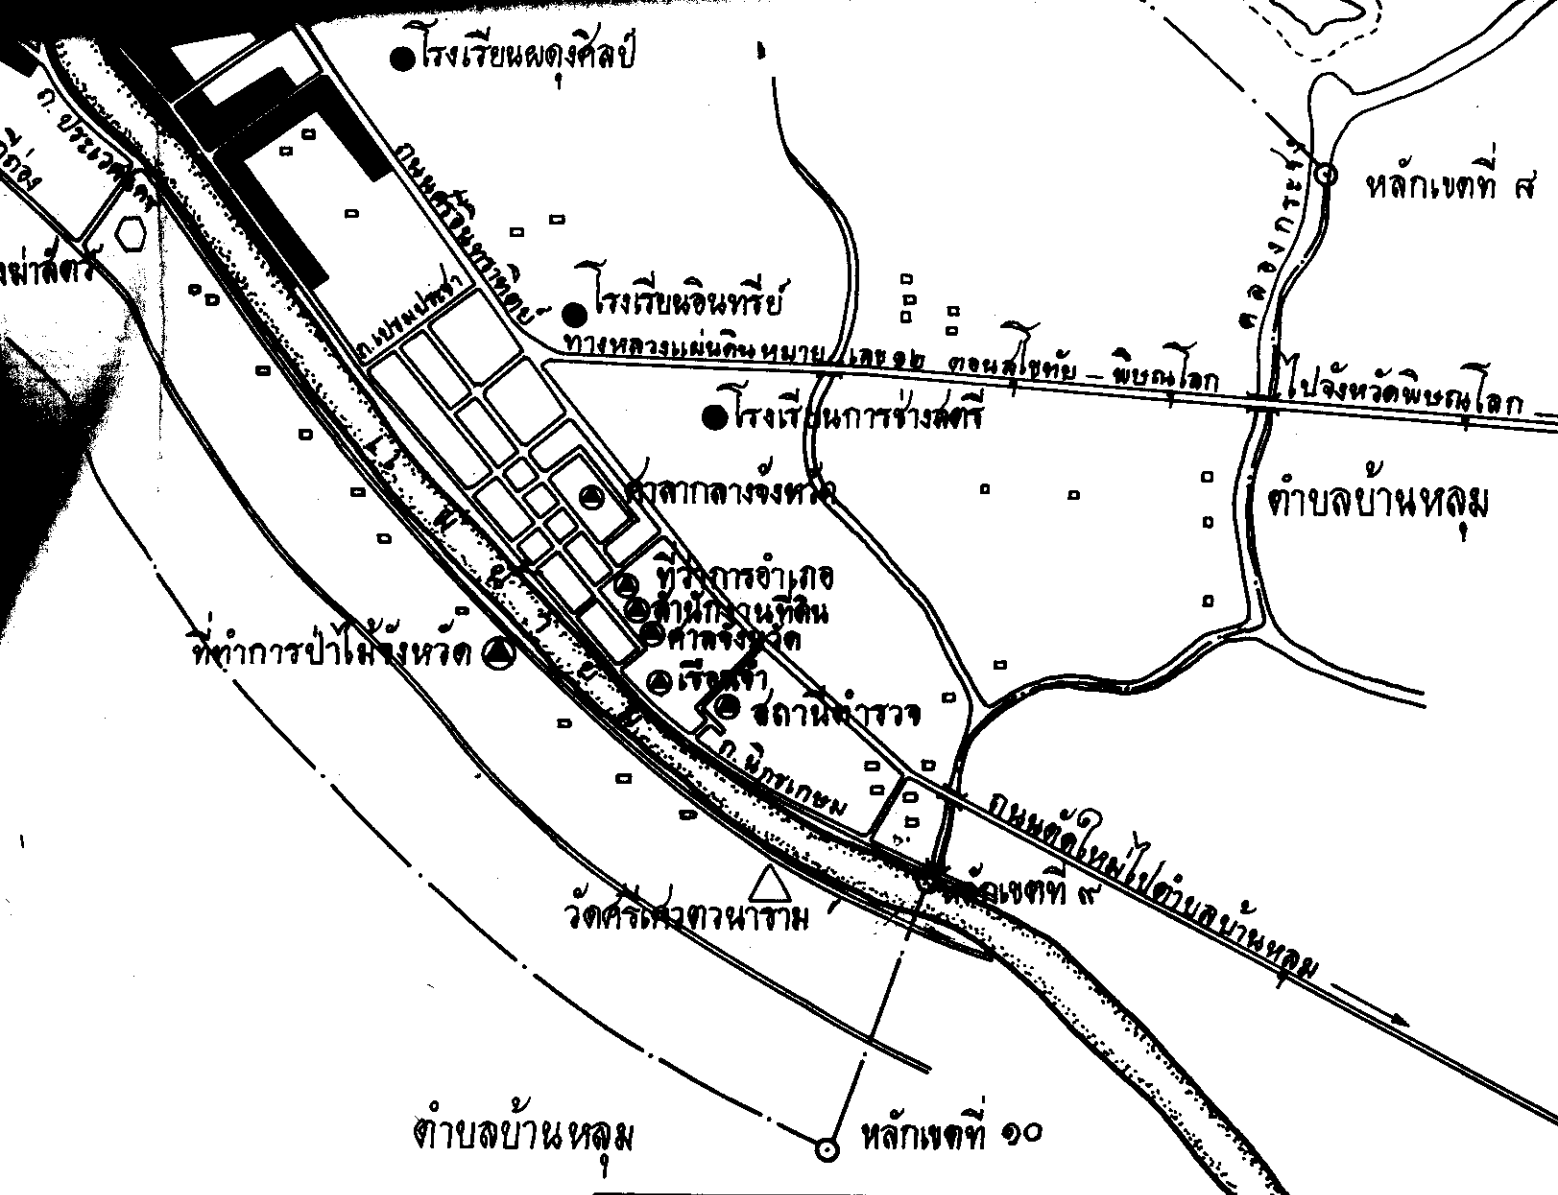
โรงเรียนผดุงศิลป์
ถ. ประเวศ
ท่าสัตว์
ถนนศรีอินทราทิตย์
หลักเขตที่ ๘
คลองกระจง
โรงเรียนอินทรีย์
ถ.เปรมปรีดา
ทางหลวงแผ่นดินหมายเลข ๑๒ ตอนสุโขทัย – พิษณุโลก
ไปจังหวัดพิษณุโลก
โรงเรียนการช่างสตรี
ศาลากลางจังหวัด
ตำบลบ้านหลุม
ที่ว่าการอำเภอ
สำนักงานที่ดิน
ศาลจังหวัด
ที่ทำการป่าไม้จังหวัด
เรือนจำ
สถานีตำรวจ
ถ. นิกรเกษม
ถนนตัดใหม่ไปตำบลบ้านหลุม
หลักเขตที่ ๙
วัดศรีเสวตวนาราม
ตำบลบ้านหลุม
หลักเขตที่ ๑๐